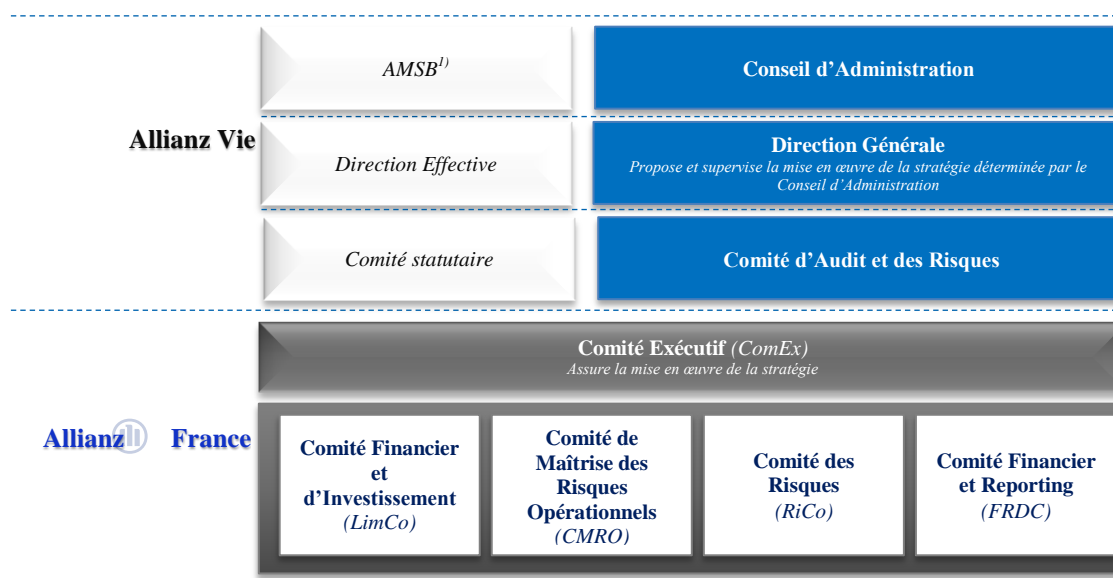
Allianz Vie

AMSB$^{1)}$

Conseil d'Administration

Direction Effective

Direction Générale
Propose et supervise la mise en œuvre de la stratégie déterminée par le Conseil d'Administration

Comité statutaire

Comité d'Audit et des Risques

Allianz France

Comité Exécutif (ComEx)
Assure la mise en œuvre de la stratégie

Comité Financier et d'Investissement (LimCo)

Comité de Maîtrise des Risques Opérationnels (CMRO)

Comité des Risques (RiCo)

Comité Financier et Reporting (FRDC)